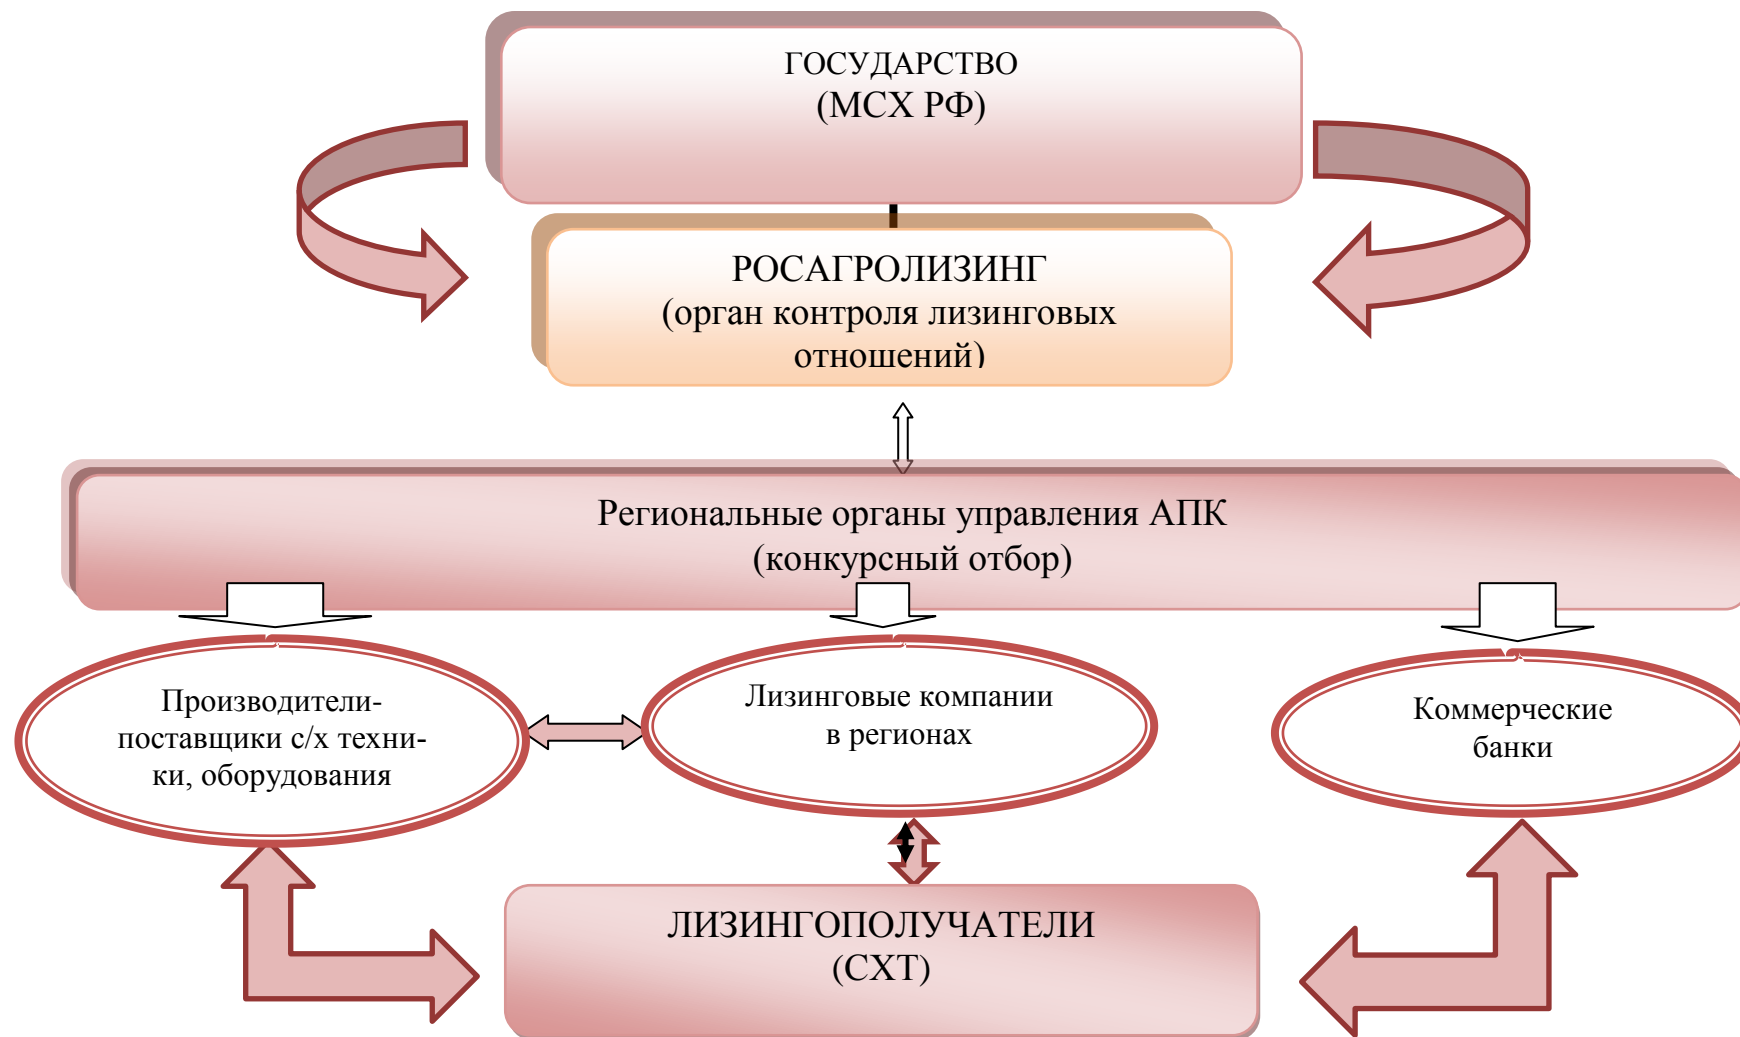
ГОСУДАРСТВО
(МСХ РФ)

РОСАГРОЛИЗИНГ
(орган контроля лизинговых отношений)

Региональные органы управления АПК
(конкурсный отбор)

Производители-поставщики с/х техники, оборудования

Лизинговые компании в регионах

Коммерческие банки

ЛИЗИНГОПОЛУЧАТЕЛИ
(СХТ)